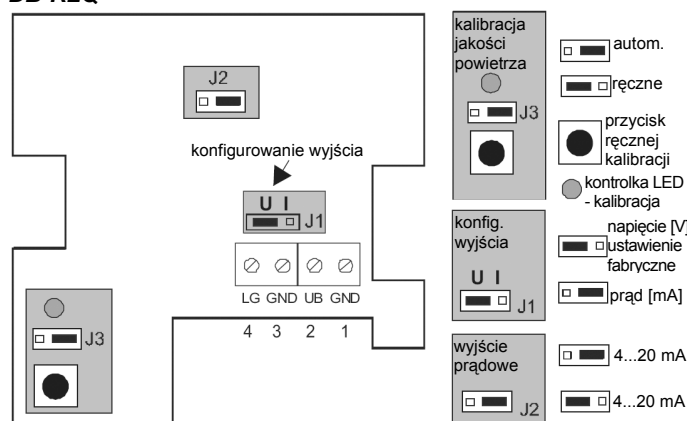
DD-REQ

J2

konfigurowanie wyjścia

U I
J1

LG GND UB GND

4 3 2 1

J3

kalibracja jakości powietrza

J3

autom.

ręczne

przycisk ręcznej kalibracji

kontrolka LED - kalibracja

konfig. wyjścia

U I
J1

napięcie [V] ustawienie fabryczne

prąd [mA]

wyjście prądowe

J2

4...20 mA

4...20 mA